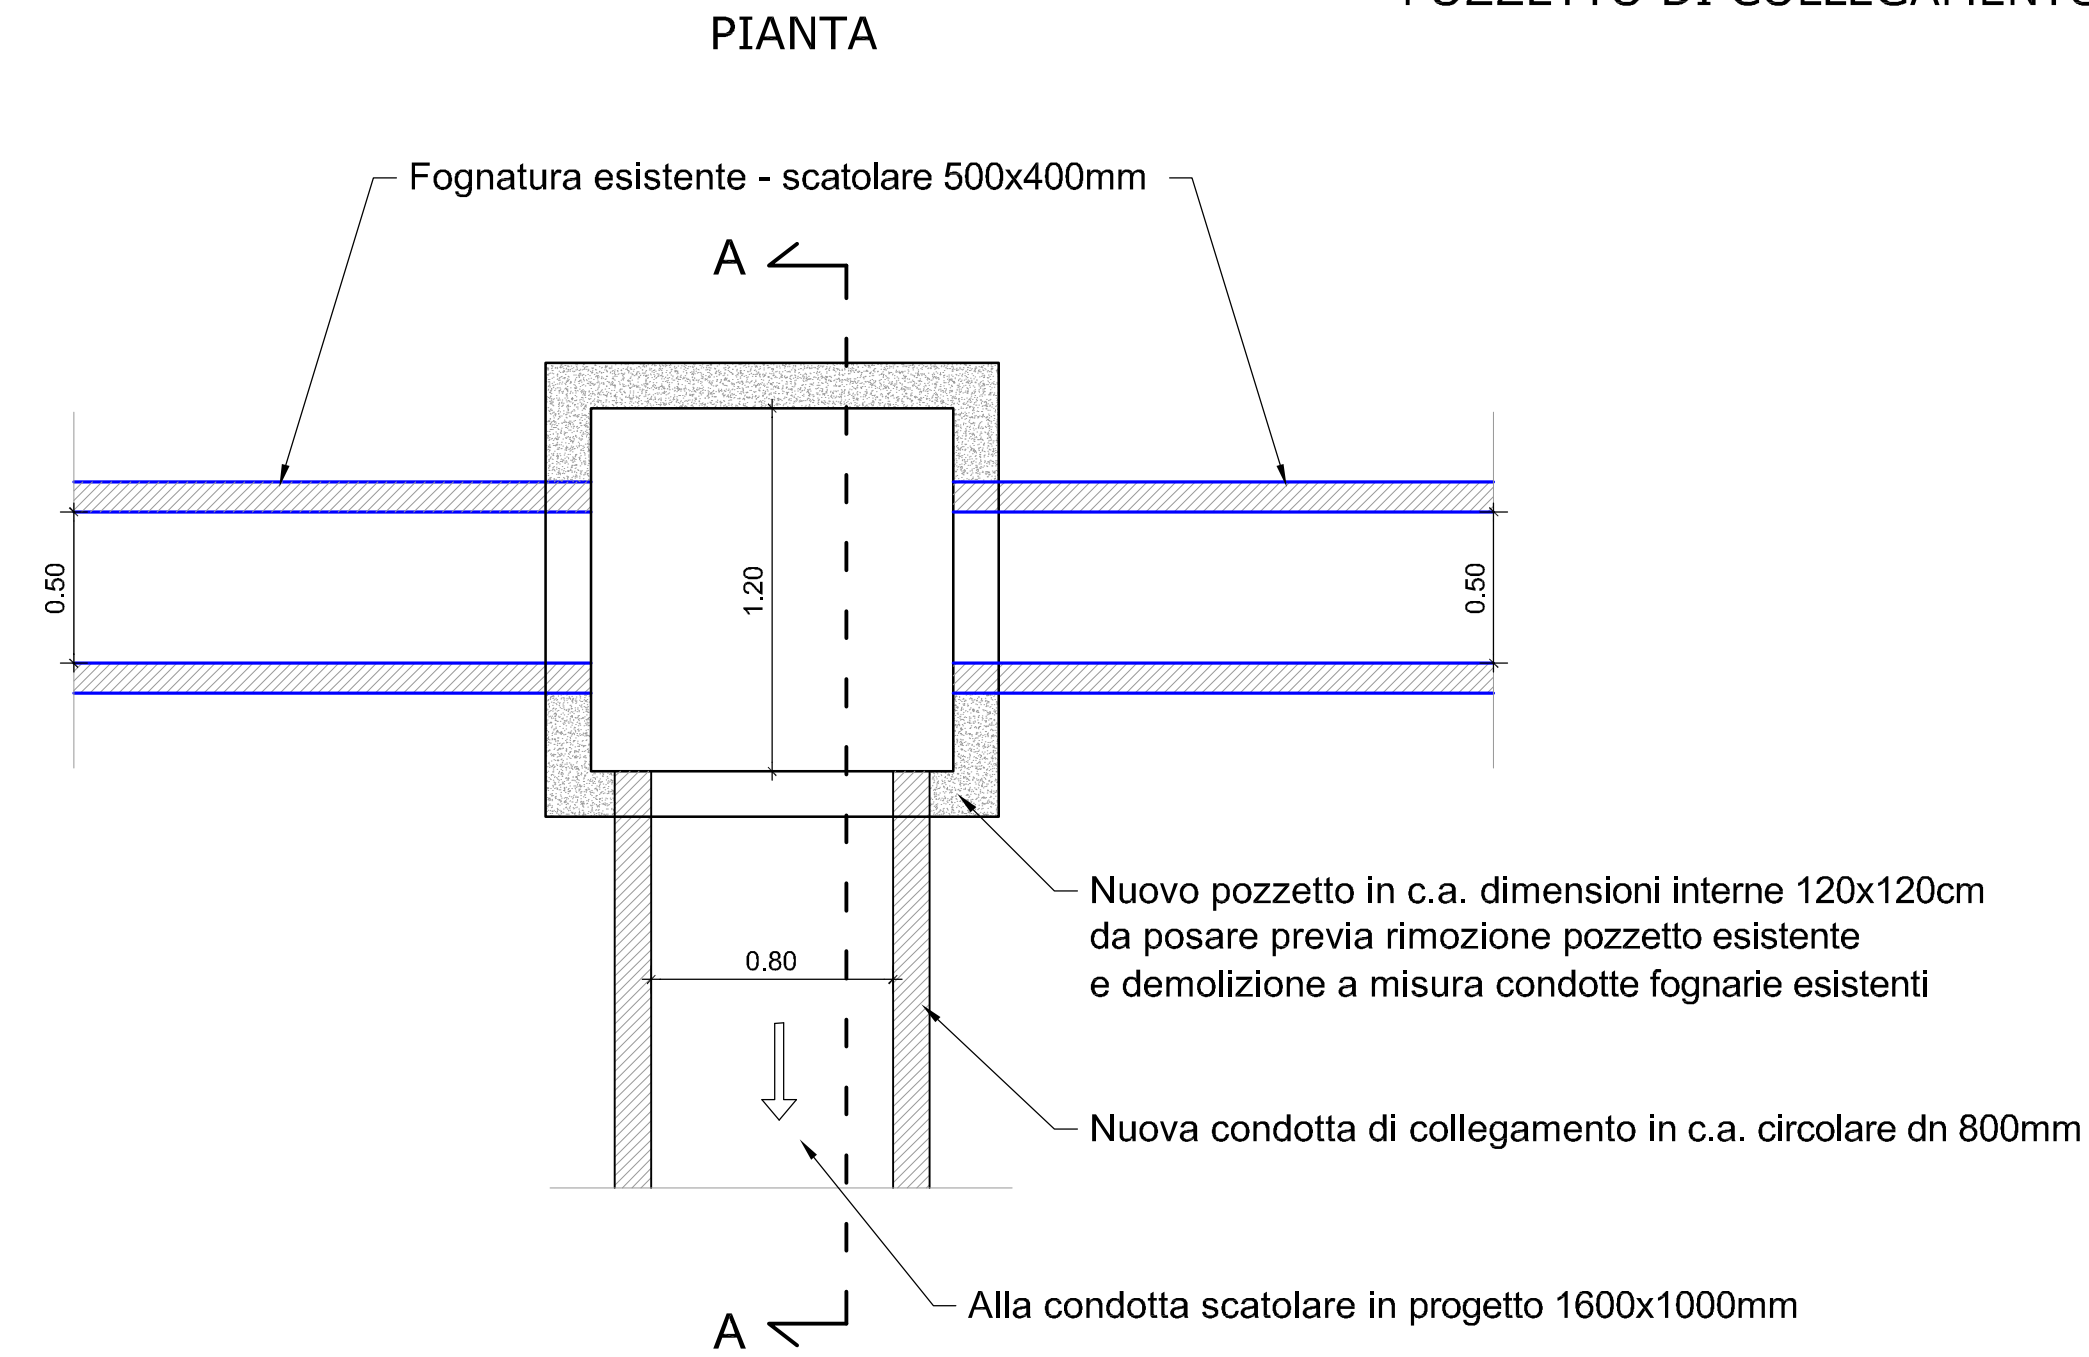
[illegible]

PIANTA

Fognatura esistente - scatolare 500x400mm

A

0.50

1.20

0.50

0.80

Nuovo pozzetto in c.a. dimensioni interne 120x120cm da posare previa rimozione pozzetto esistente e demolizione a misura condotte fognarie esistenti

Nuova condotta di collegamento in c.a. circolare dn 800mm

Alla condotta scatolare in progetto 1600x1000mm

A